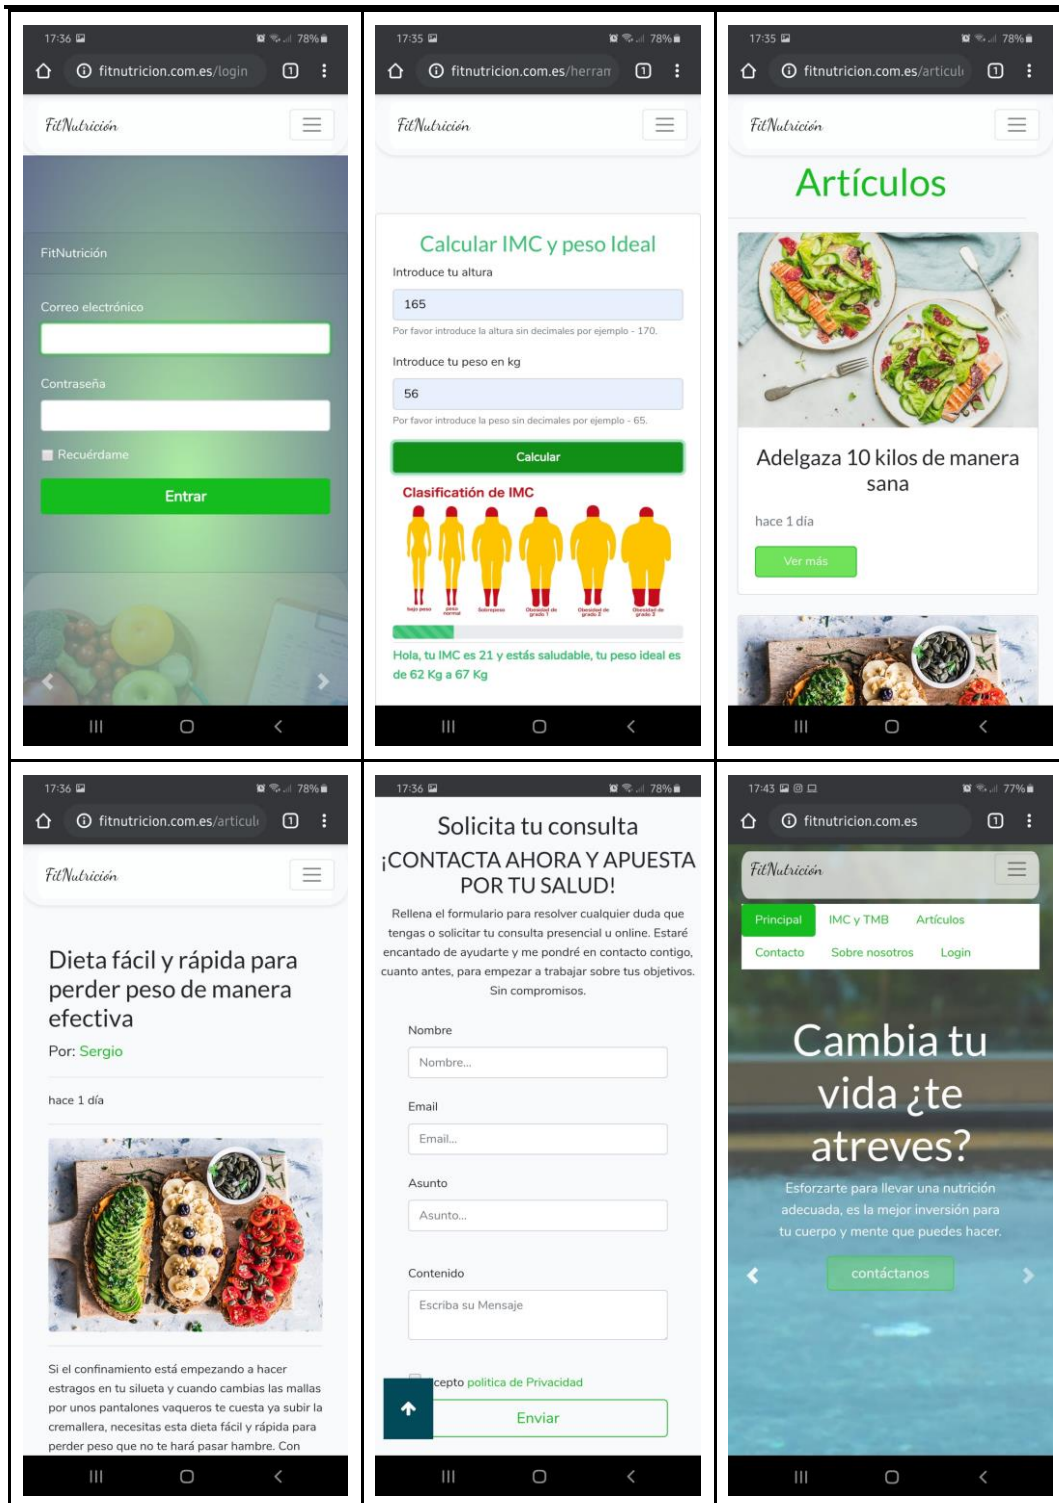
17:36 78%
fitnutricion.com.es/login
FitNutrición
FitNutrición
Correo electrónico
Contraseña
Recuérdame
Entrar

17:35 78%
fitnutricion.com.es/herran
FitNutrición
Calcular IMC y peso Ideal
Introduce tu altura
165
Por favor introduce la altura sin decimales por ejemplo - 170.
Introduce tu peso en kg
56
Por favor introduce la peso sin decimales por ejemplo - 65.
Calcular
Clasificación de IMC
Hola, tu IMC es 21 y estás saludable, tu peso ideal es de 62 Kg a 67 Kg

17:35 78%
fitnutricion.com.es/articul
FitNutrición
Artículos
Adelgaza 10 kilos de manera sana
hace 1 día
Ver más

17:36 78%
fitnutricion.com.es/articul
FitNutrición
Dieta fácil y rápida para perder peso de manera efectiva
Por: Sergio
hace 1 día
Si el confinamiento está empezando a hacer estragos en tu silueta y cuando cambias las mallas por unos pantalones vaqueros te cuesta ya subir la cremallera, necesitas esta dieta fácil y rápida para perder peso que no te hará pasar hambre. Con

17:36 78%
Solicita tu consulta
¡CONTACTA AHORA Y APUESTA POR TU SALUD!
Rellena el formulario para resolver cualquier duda que tengas o solicitar tu consulta presencial u online. Estaré encantado de ayudarte y me pondré en contacto contigo, cuanto antes, para empezar a trabajar sobre tus objetivos. Sin compromisos.
Nombre
Nombre...
Email
Email...
Asunto
Asunto...
Contenido
Escriba su Mensaje
cepto politica de Privacidad
Enviar

17:43 77%
fitnutricion.com.es
FitNutrición
Principal IMC y TMB Artículos
Contacto Sobre nosotros Login
Cambia tu vida ¿te atreves?
Esforzarte para llevar una nutrición adecuada, es la mejor inversión para tu cuerpo y mente que puedes hacer.
contáctanos